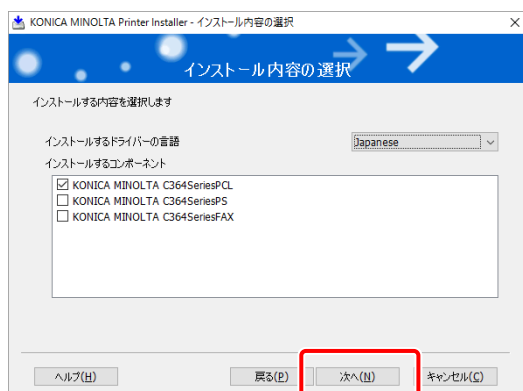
KONICA MINOLTA Printer Installer - インストール内容の選択

インストール内容の選択

インストールする内容を選択します

インストールするドライバーの言語

Japanese

インストールするコンポーネント

☑ KONICA MINOLTA C364SeriesPCL
☐ KONICA MINOLTA C364SeriesPS
☐ KONICA MINOLTA C364SeriesFAX

ヘルプ(H)

戻る(P)

次へ(N)

キャンセル(C)